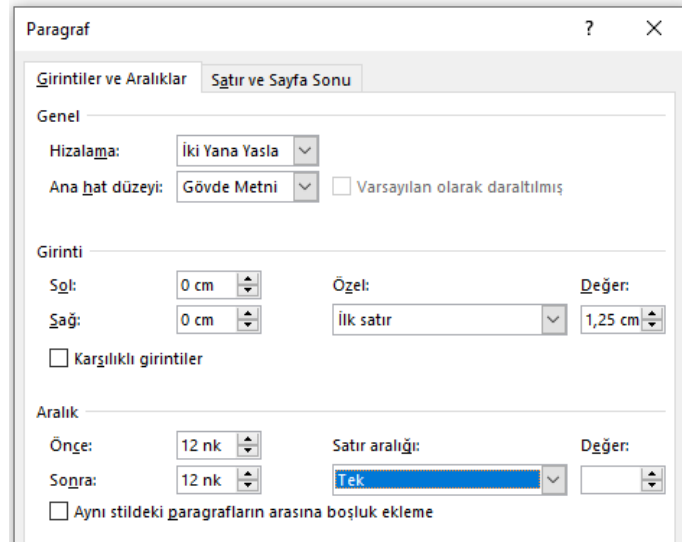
Paragraf

?

X

Girintiler ve Aralıklar

Satır ve Sayfa Sonu

Genel

Hizalama: İki Yana Yasla

Ana hat düzeyi: Gövde Metni

Varsayılan olarak daraltılmış

Girinti

Sol: 0 cm

Sağ: 0 cm

Özel: İlk satır

Değer: 1,25 cm

Karşılıklı girintiler

Aralık

Önce: 12 nk

Sonra: 12 nk

Satır aralığı: Tek

Değer:

Aynı stildeki paragrafların arasına boşluk ekleme